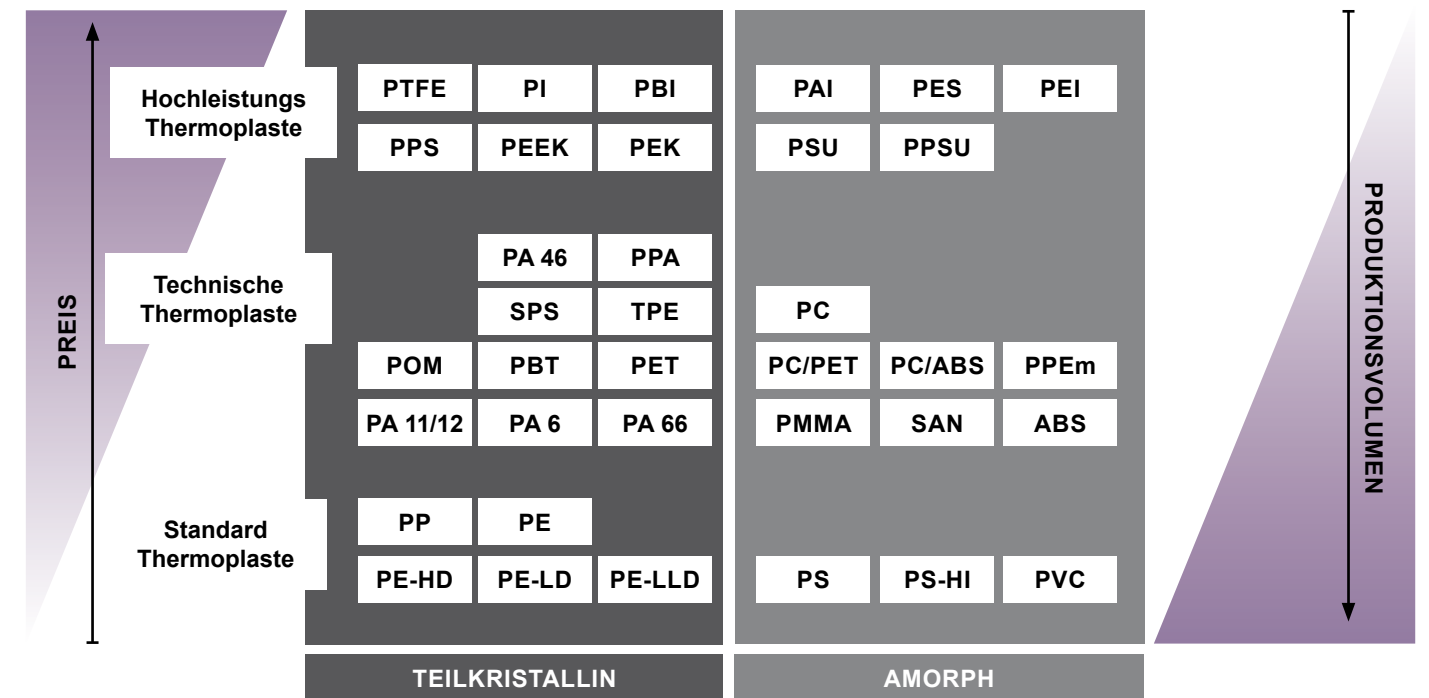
PREIS

Hochleistungs Thermoplaste

| PTFE | PI | PBI |
|---|---|---|
| PPS | PEEK | PEK |

| PAI | PES | PEI |
|---|---|---|
| PSU | PPSU | |

Technische Thermoplaste

| | PA 46 | PPA |
|---|---|---|
| | SPS | TPE |
| POM | PBT | PET |
| PA 11/12 | PA 6 | PA 66 |

| PC | | |
|---|---|---|
| PC/PET | PC/ABS | PPEm |
| PMMA | SAN | ABS |

Standard Thermoplaste

| PP | PE | |
|---|---|---|
| PE-HD | PE-LD | PE-LLD |

| PS | PS-HI | PVC |
|---|---|---|

PRODUKTIONSVOLUMEN

TEILKRISTALLIN

AMORPH